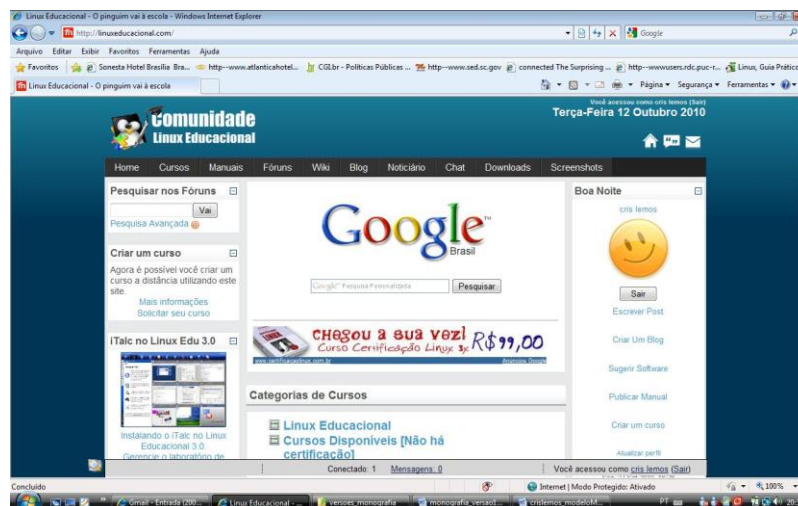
Linux Educacional - O pinguim vai à escola - Windows Internet Explorer

http://linuxeducacional.com/

Google

Arquivo Editar Exibir Favoritos Ferramentas Ajuda

Favoritos Sonesta Hotel Brasilia Bra... http--www.atlanticahotel... CGI.br - Políticas Públicas ... http--www.sed.sc.gov connected The Surprising ... http--wwwusers.rdc.puc-r... Linux, Guia Prático

Linux Educacional - O pinguim vai à escola

Página Segurança Ferramentas

Comunidade Linux Educacional

Você acessou como cris lemos (Sair)

Terça-Feira 12 Outubro 2010

Home Cursos Manuais Fóruns Wiki Blog Noticiário Chat Downloads Screenshots

Pesquisar nos Fóruns

Vai

Pesquisa Avançada

Criar um curso

Agora é possível você criar um curso a distância utilizando este site.

Mais informações

Solicitar seu curso

iTalc no Linux Edu 3.0

Instalando o iTalc no Linux Educacional 3.0

Gerencie o laboratório de

Google Brasil

Google™ Pesquisa Personalizada

Pesquisar

Chegou a sua vez! Curso Certificação Linux 3x R$ 99,00

www.certificacaolinux.com.br

Anúncios Google

Categorias de Cursos

Linux Educacional

Cursos Disponíveis [Não há certificação]

Boa Noite

cris lemos

Sair

Escrever Post

Criar Um Blog

Sugerir Software

Publicar Manual

Criar um curso

Atualizar perfil

Conectado: 1 Mensagens: 0

Você acessou como cris lemos (Sair)

Concluído

Internet | Modo Protegido: Ativado

100%

Gmail - Entrada (200... Linux Educacional ... versoes_monografia monografia_versao... crislemos_modeloM...

PT